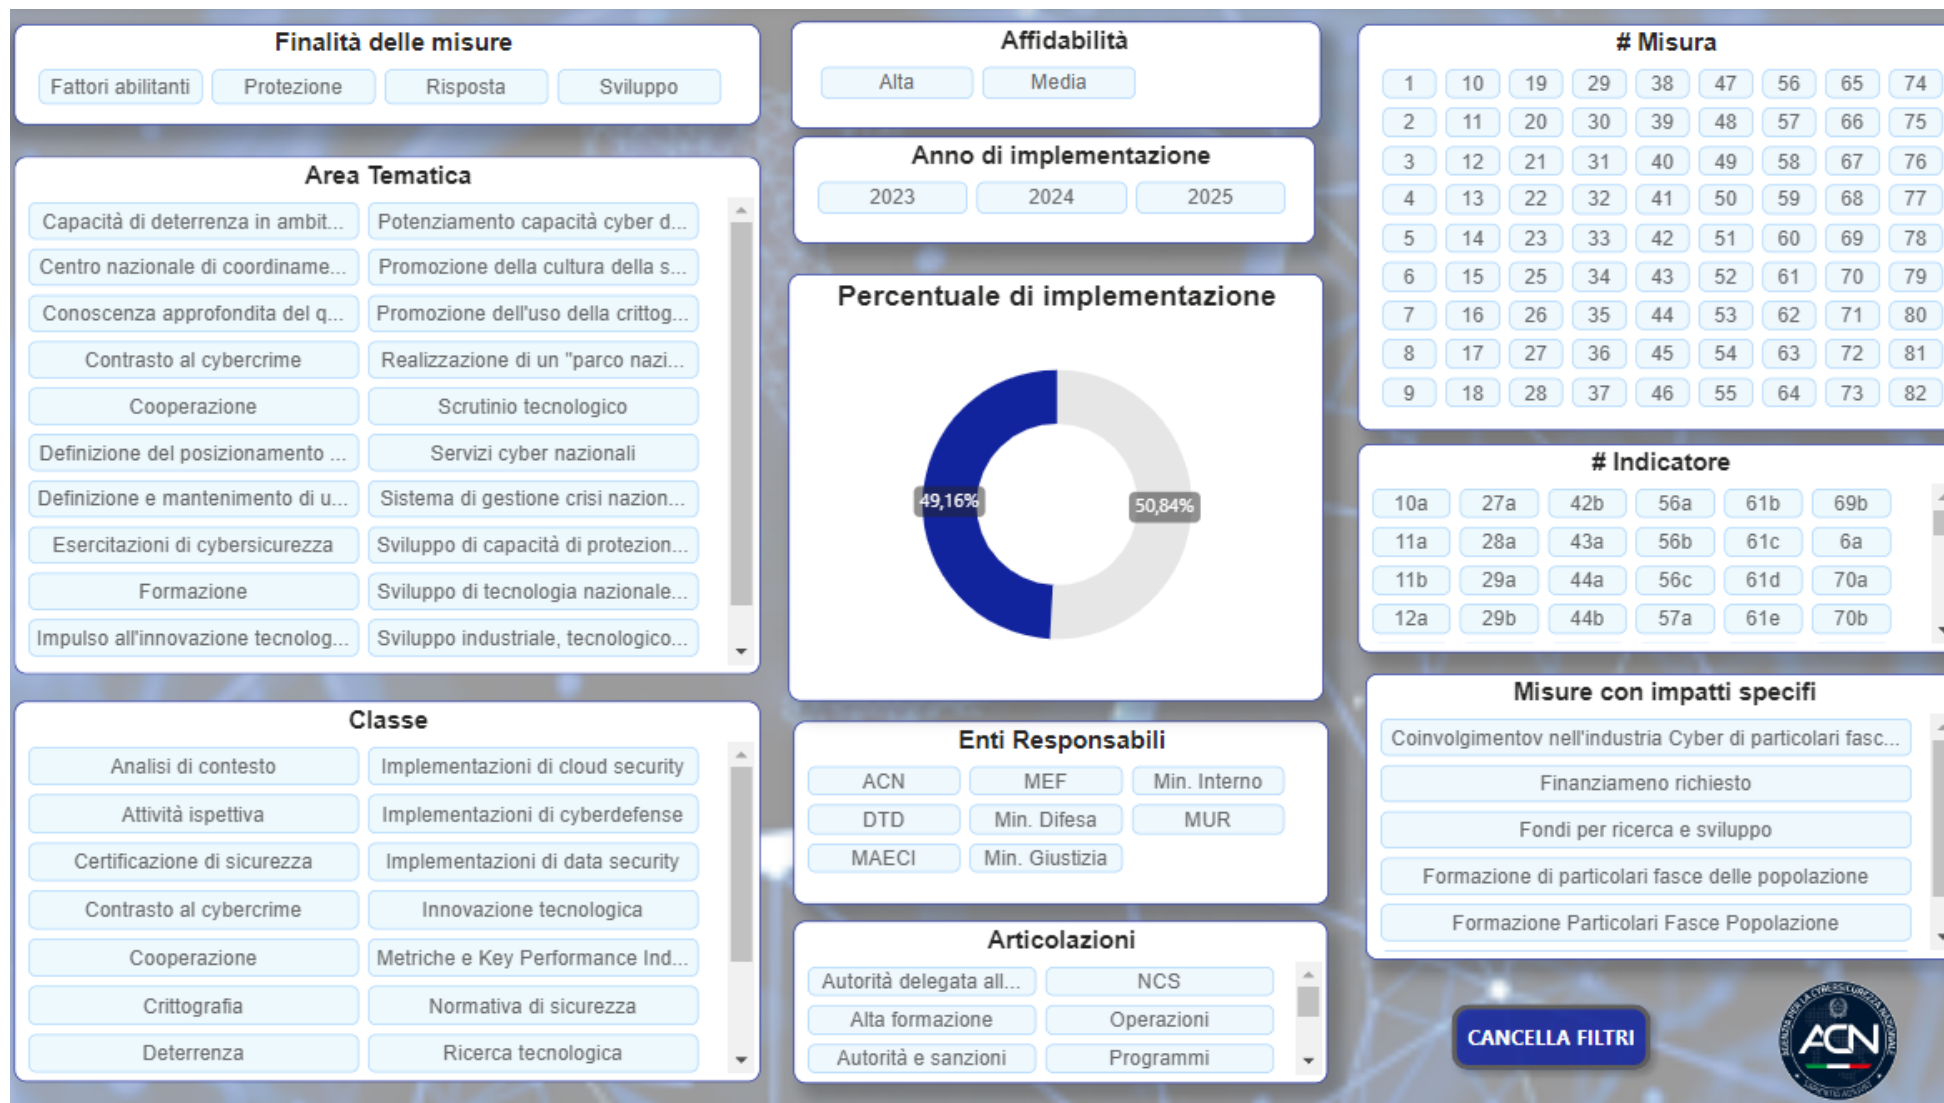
Finalità delle misure

Fattori abilitanti | Protezione | Risposta | Sviluppo

Affidabilità

Alta | Media

# Misura

| 1 | 10 | 19 | 29 | 38 | 47 | 56 | 65 | 74 |
|---|---|---|---|---|---|---|---|---|
| 2 | 11 | 20 | 30 | 39 | 48 | 57 | 66 | 75 |
| 3 | 12 | 21 | 31 | 40 | 49 | 58 | 67 | 76 |
| 4 | 13 | 22 | 32 | 41 | 50 | 59 | 68 | 77 |
| 5 | 14 | 23 | 33 | 42 | 51 | 60 | 69 | 78 |
| 6 | 15 | 25 | 34 | 43 | 52 | 61 | 70 | 79 |
| 7 | 16 | 26 | 35 | 44 | 53 | 62 | 71 | 80 |
| 8 | 17 | 27 | 36 | 45 | 54 | 63 | 72 | 81 |
| 9 | 18 | 28 | 37 | 46 | 55 | 64 | 73 | 82 |

Area Tematica

Capacità di deterrenza in ambit...
Potenziamento capacità cyber d...
Centro nazionale di coordiname...
Promozione della cultura della s...
Conoscenza approfondita del q...
Promozione dell'uso della crittog...
Contrasto al cybercrime
Realizzazione di un "parco nazi...
Cooperazione
Scrutinio tecnologico
Definizione del posizionamento ...
Servizi cyber nazionali
Definizione e mantenimento di u...
Sistema di gestione crisi nazion...
Esercitazioni di cybersicurezza
Sviluppo di capacità di protezion...
Formazione
Sviluppo di tecnologia nazionale...
Impulso all'innovazione tecnolog...
Sviluppo industriale, tecnologico...

Anno di implementazione

2023 | 2024 | 2025

Percentuale di implementazione

49,16%
50,84%

# Indicatore

| 10a | 27a | 42b | 56a | 61b | 69b |
|---|---|---|---|---|---|
| 11a | 28a | 43a | 56b | 61c | 6a |
| 11b | 29a | 44a | 56c | 61d | 70a |
| 12a | 29b | 44b | 57a | 61e | 70b |

Misure con impatti specifi

Coinvolgimentov nell'industria Cyber di particolari fasc...
Finanziameno richiesto
Fondi per ricerca e sviluppo
Formazione di particolari fasce delle popolazione
Formazione Particolari Fasce Popolazione

Classe

Analisi di contesto
Implementazioni di cloud security
Attività ispettiva
Implementazioni di cyberdefense
Certificazione di sicurezza
Implementazioni di data security
Contrasto al cybercrime
Innovazione tecnologica
Cooperazione
Metriche e Key Performance Ind...
Crittografia
Normativa di sicurezza
Deterrenza
Ricerca tecnologica

Enti Responsabili

ACN | MEF | Min. Interno
DTD | Min. Difesa | MUR
MAECI | Min. Giustizia

Articolazioni

Autorità delegata all... | NCS
Alta formazione | Operazioni
Autorità e sanzioni | Programmi

CANCELLA FILTRI

ACN